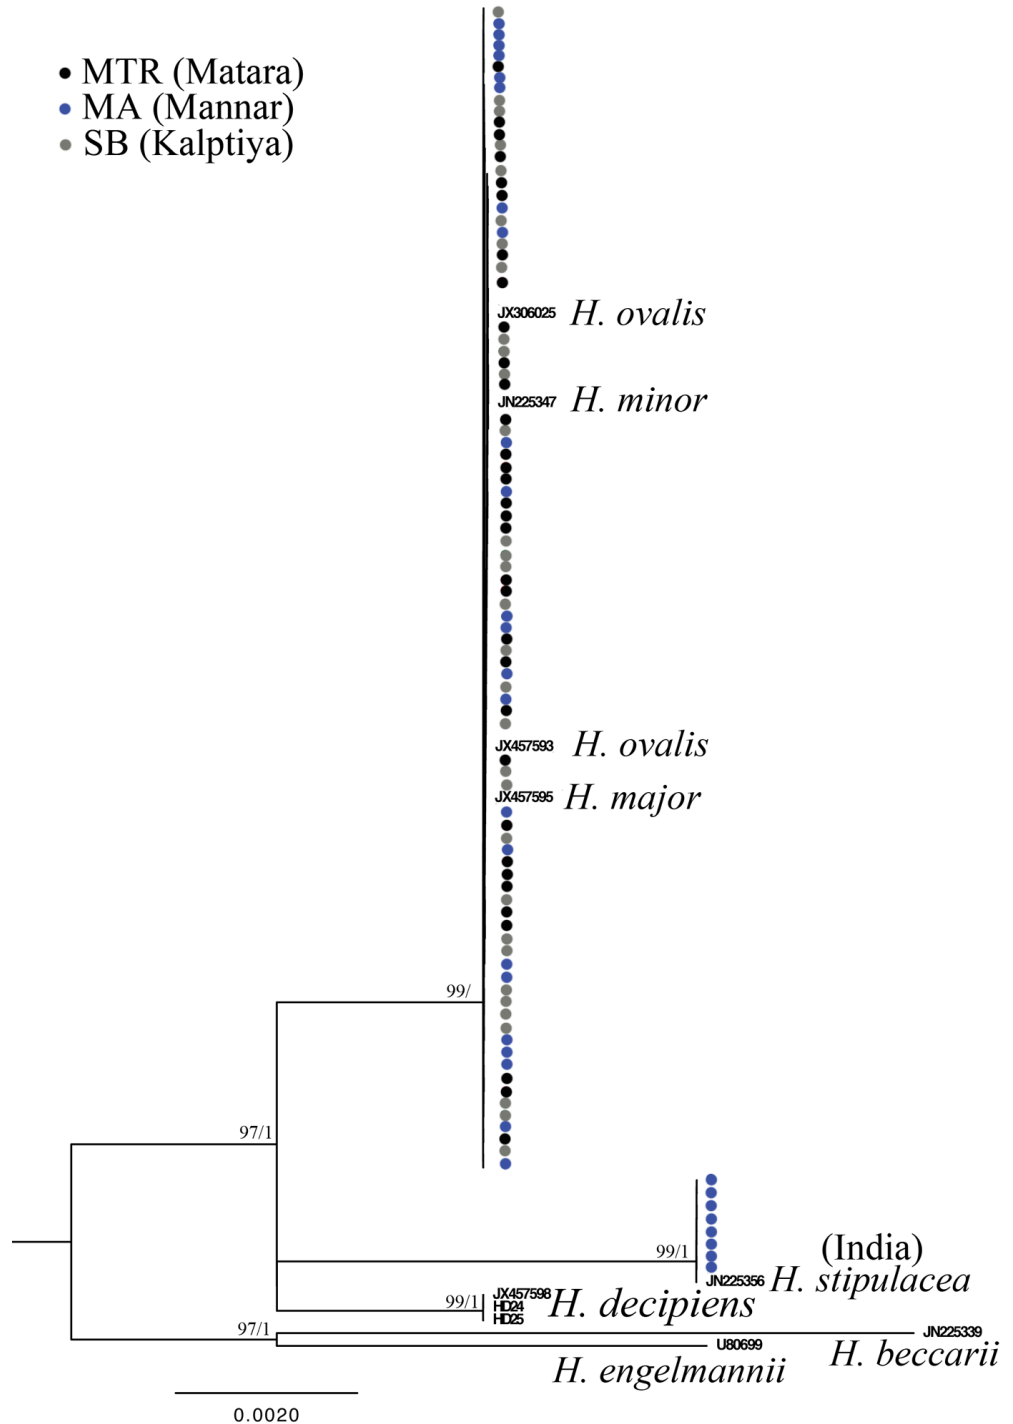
• MTR (Matara)
• MA (Mannar)
• SB (Kalptiya)

JX306025 H. ovalis

JN225347 H. minor

JX457593 H. ovalis

JX457595 H. major

99/

97/1

99/1

(India)

JN225356 H. stipulacea

99/1

JX457598
HD24
HD25
H. decipiens

97/1

JN225339

U80699

H. beccarii

H. engelmannii

0.0020